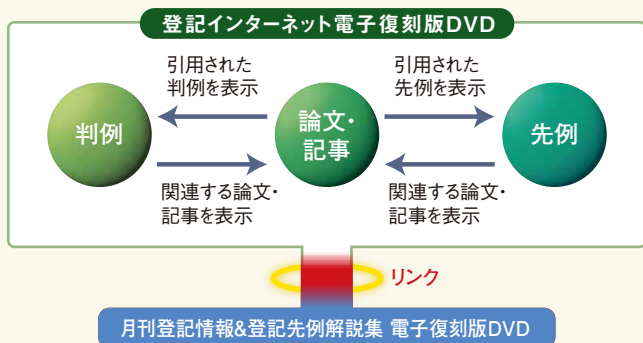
登記インターネット電子復刻版DVD

引用された
判例を表示

引用された
先例を表示

判例

論文・
記事

先例

関連する論文・
記事を表示

関連する論文・
記事を表示

リンク

月刊登記情報&登記先例解説集 電子復刻版DVD